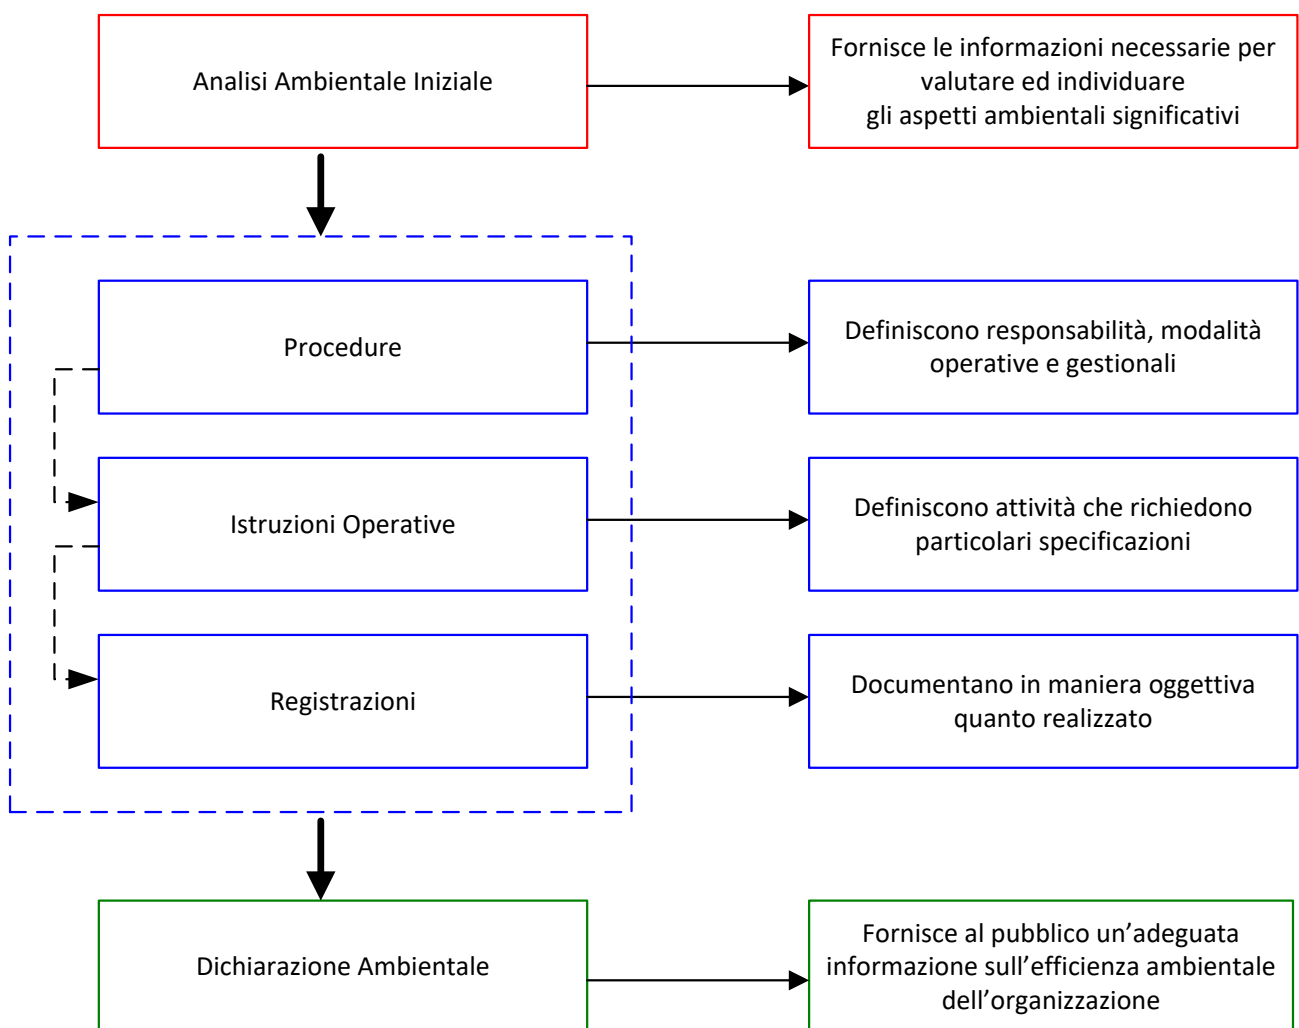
Analisi Ambientale Iniziale

Fornisce le informazioni necessarie per valutare ed individuare gli aspetti ambientali significativi

Procedure

Definiscono responsabilità, modalità operative e gestionali

Istruzioni Operative

Definiscono attività che richiedono particolari specificazioni

Registrazioni

Documentano in maniera oggettiva quanto realizzato

Dichiarazione Ambientale

Fornisce al pubblico un’adeguata informazione sull’efficienza ambientale dell’organizzazione